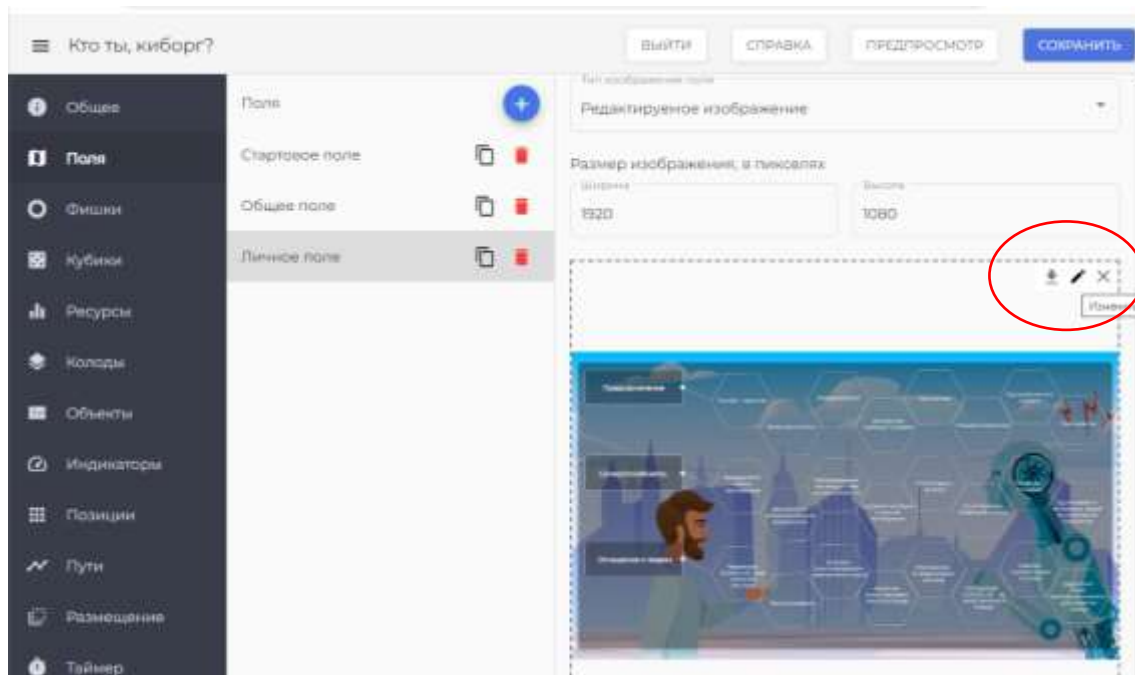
Кто ты, киборг?

ВЫЙТИ
СПРАВКА
ПРЕДПРОСМОТР
СОХРАНИТЬ

Общее
Поля
Фишки
Кубики
Ресурсы
Колоды
Объекты
Индикаторы
Позиции
Пути
Размещение
Таймер

Поля
Стартовое поле
Общее поле
Личное поле

Тип изображения поля
Редактируемое изображение

Размер изображения, в пикселях
Ширина
1920
Высота
1080

Измен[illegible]